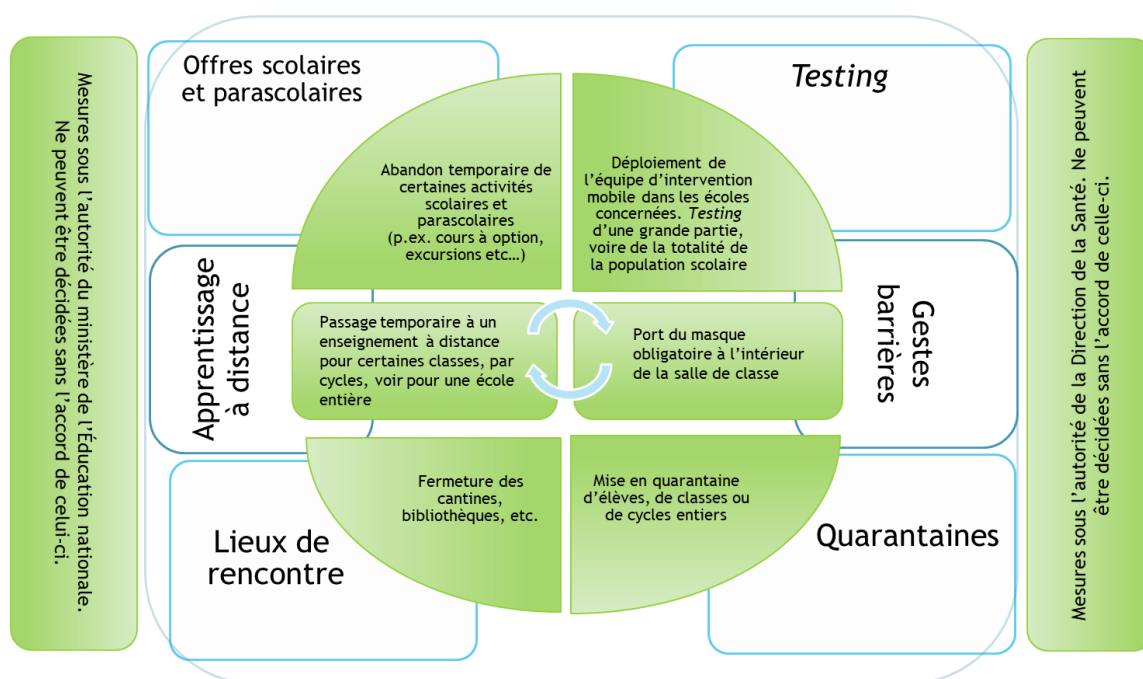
Mesures sous l'autorité du ministère de l'Éducation nationale. Ne peuvent être décidées sans l'accord de celui-ci.

Offres scolaires et parascolaires

Abandon temporaire de certaines activités scolaires et parascolaires (p.ex. cours à option, excursions etc…)

*Testing*

Déploiement de l'équipe d'intervention mobile dans les écoles concernées. *Testing* d'une grande partie, voire de la totalité de la population scolaire

Apprentissage à distance

Passage temporaire à un enseignement à distance pour certaines classes, par cycles, voir pour une école entière

Port du masque obligatoire à l'intérieur de la salle de classe

Gestes barrières

Fermeture des cantines, bibliothèques, etc.

Lieux de rencontre

Mise en quarantaine d'élèves, de classes ou de cycles entiers

Quarantaines

Mesures sous l'autorité de la Direction de la Santé. Ne peuvent être décidées sans l'accord de celle-ci.